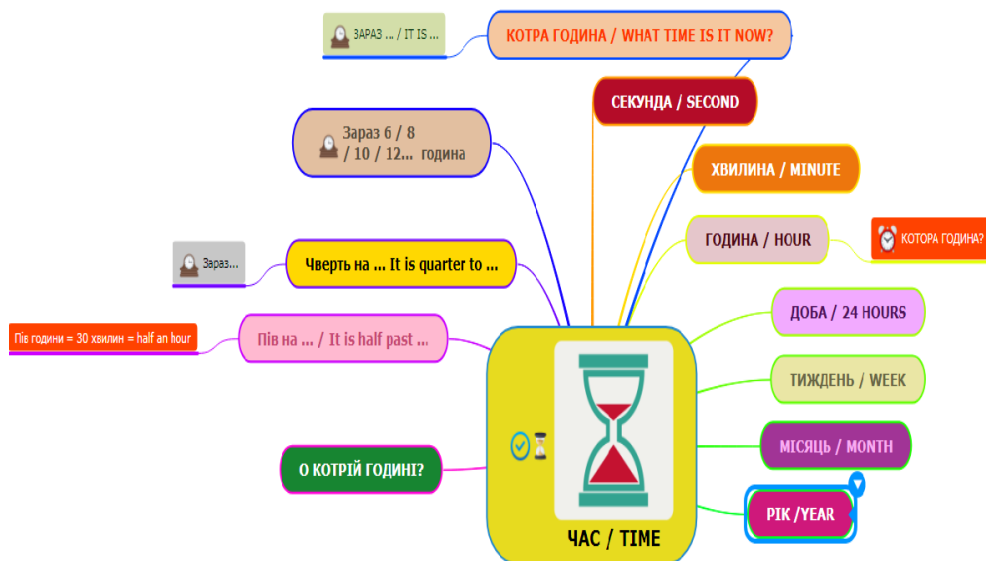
ЗАРАЗ ... / IT IS ...

КОТРА ГОДИНА / WHAT TIME IS IT NOW?

СЕКУНДА / SECOND

Зараз 6 / 8 / 10 / 12... година

ХВИЛИНА / MINUTE

ГОДИНА / HOUR

КОТОРА ГОДИНА?

Зараз...

Чверть на ... It is quarter to ...

ДОБА / 24 HOURS

Пів години = 30 хвилин = half an hour

Пів на ... / It is half past ...

ТИЖДЕНЬ / WEEK

МІСЯЦЬ / MONTH

О КОТРІЙ ГОДИНІ?

РІК /YEAR

ЧАС / TIME